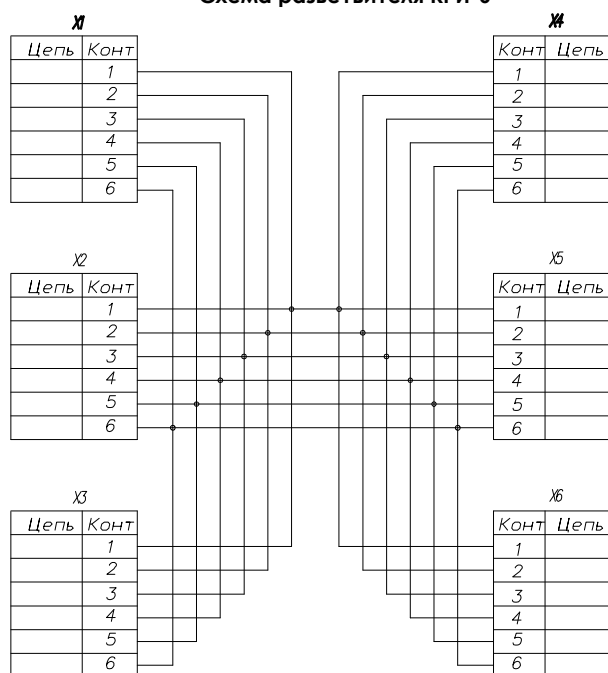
Схема разветвителя КР-6

X1

| Цепь | Конт |
|---|---|
| | 1 |
| | 2 |
| | 3 |
| | 4 |
| | 5 |
| | 6 |

X2

| Цепь | Конт |
|---|---|
| | 1 |
| | 2 |
| | 3 |
| | 4 |
| | 5 |
| | 6 |

X3

| Цепь | Конт |
|---|---|
| | 1 |
| | 2 |
| | 3 |
| | 4 |
| | 5 |
| | 6 |

X4

| Конт | Цепь |
|---|---|
| 1 | |
| 2 | |
| 3 | |
| 4 | |
| 5 | |
| 6 | |

X5

| Конт | Цепь |
|---|---|
| 1 | |
| 2 | |
| 3 | |
| 4 | |
| 5 | |
| 6 | |

X6

| Конт | Цепь |
|---|---|
| 1 | |
| 2 | |
| 3 | |
| 4 | |
| 5 | |
| 6 | |